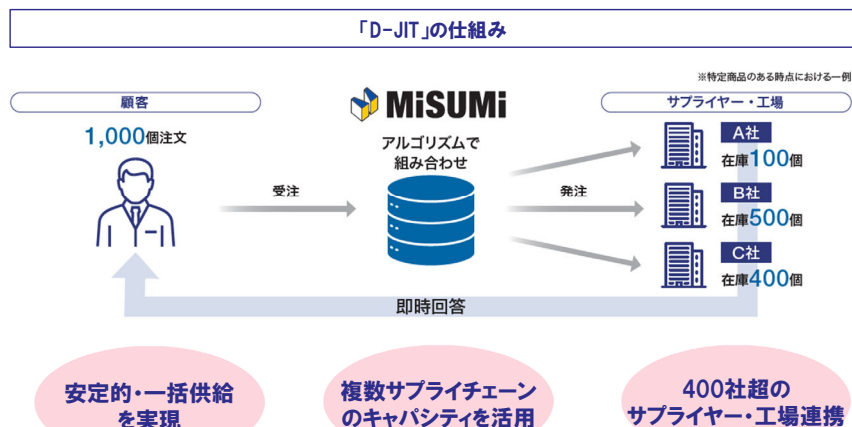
「D-JIT」の仕組み

※特定商品のある時点における一例

顧客

1,000個注文

MiSUMi

アルゴリズムで
組み合わせ

サプライヤー・工場

受注

発注

A社
在庫100個

B社
在庫500個

C社
在庫400個

即時回答

安定的・一括供給
を実現

複数サプライチェーン
のキャパシティを活用

400社超の
サプライヤー・工場連携